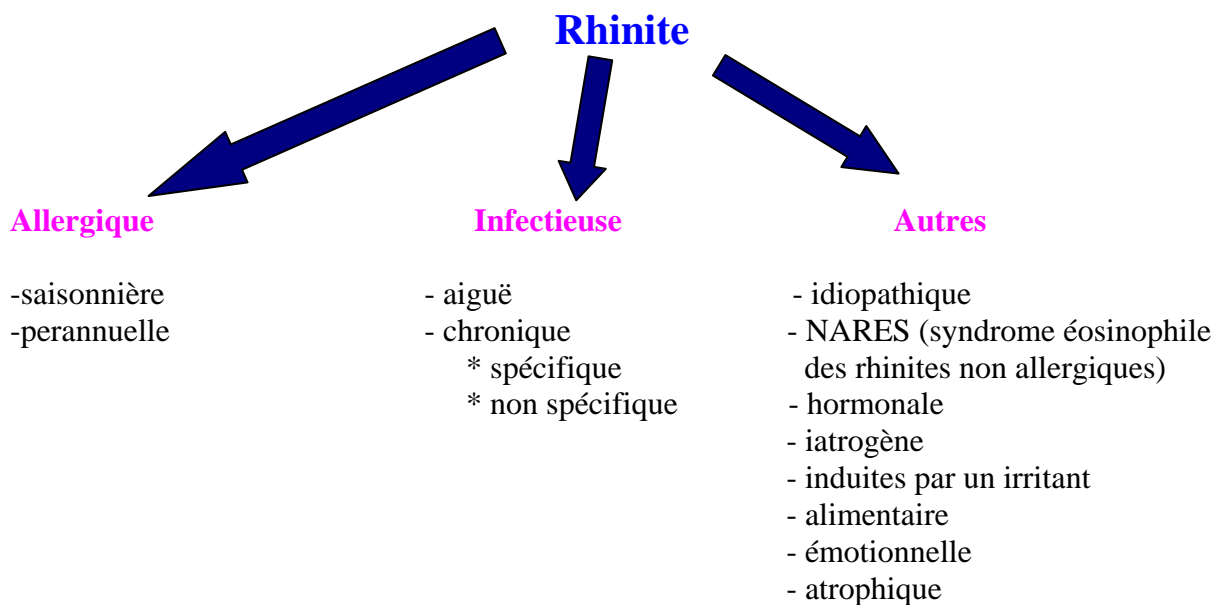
Rhinite

Allergique

-saisonnière
-perannuelle

Infectieuse

- aiguë
- chronique
* spécifique
* non spécifique

Autres

- idiopathique
- NARES (syndrome éosinophile des rhinites non allergiques)
- hormonale
- iatrogène
- induites par un irritant
- alimentaire
- émotionnelle
- atrophique